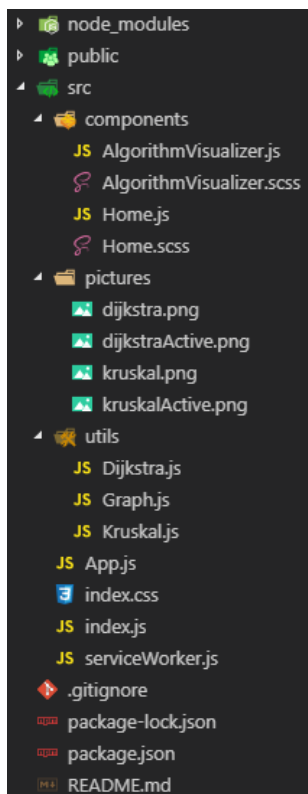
node_modules
public
src
components
JS AlgorithmVisualizer.js
AlgorithmVisualizer.scss
JS Home.js
Home.scss
pictures
dijkstra.png
dijkstraActive.png
kruskal.png
kruskalActive.png
utils
JS Dijkstra.js
JS Graph.js
JS Kruskal.js
JS App.js
index.css
JS index.js
JS serviceWorker.js
.gitignore
package-lock.json
package.json
README.md